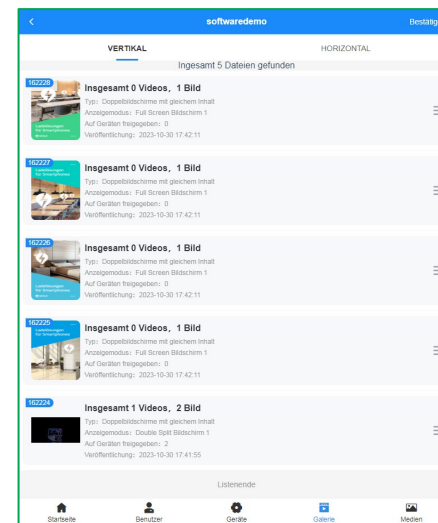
<

softwaredemo

Bestätig

VERTIKAL

HORIZONTAL

Insgesamt 5 Dateien gefunden

162228

Insgesamt 0 Videos，1 Bild

Typ：Doppelbildschirme mit gleichem Inhalt

Anzeigemodus：Full Screen Bildschirm 1

Auf Geräten freigegeben：0

Veröffentlichung：2023-10-30 17:42:11

162227

Insgesamt 0 Videos，1 Bild

Typ：Doppelbildschirme mit gleichem Inhalt

Anzeigemodus：Full Screen Bildschirm 1

Auf Geräten freigegeben：0

Veröffentlichung：2023-10-30 17:42:11

162226

Insgesamt 0 Videos，1 Bild

Typ：Doppelbildschirme mit gleichem Inhalt

Anzeigemodus：Full Screen Bildschirm 1

Auf Geräten freigegeben：0

Veröffentlichung：2023-10-30 17:42:11

162225

Insgesamt 0 Videos，1 Bild

Typ：Doppelbildschirme mit gleichem Inhalt

Anzeigemodus：Full Screen Bildschirm 1

Auf Geräten freigegeben：0

Veröffentlichung：2023-10-30 17:42:11

162224

Insgesamt 1 Videos，2 Bild

Typ：Doppelbildschirme mit gleichem Inhalt

Anzeigemodus：Double Split Bildschirm 1

Auf Geräten freigegeben：2

Veröffentlichung：2023-10-30 17:41:55

Listenende

Startseite

Benutzer

Geräte

Galerie

Medien